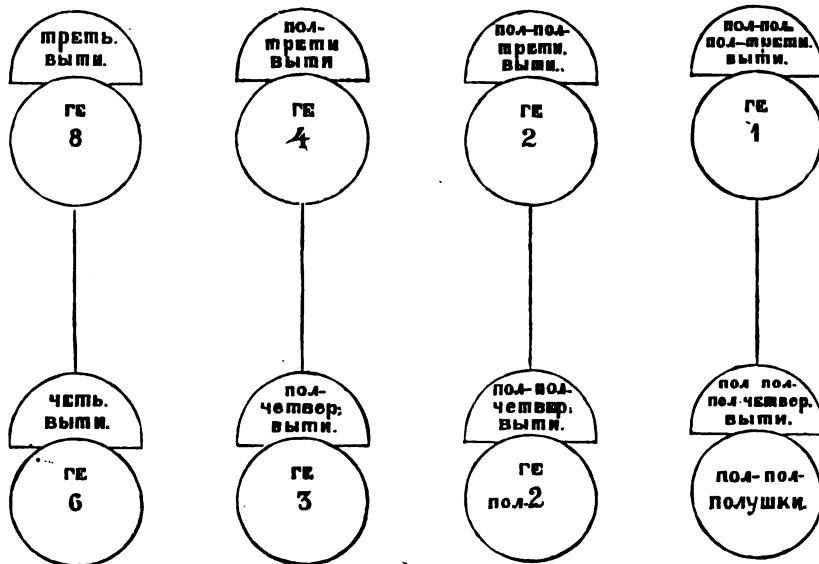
треть. выти.

ГЕ
8

чеmь. выти.

ГЕ
6

пол-трети выти

ГЕ
4

пол-четвер: выти.

ГЕ
3

пол-пол-трети. выти..

ГЕ
2

пол-пол-четвер. выти.

ГЕ
пол-2

пол-пол-пол-трети. выти.

ГЕ
1

пол пол-пол-четвер. выти.

пол-пол-полушки.